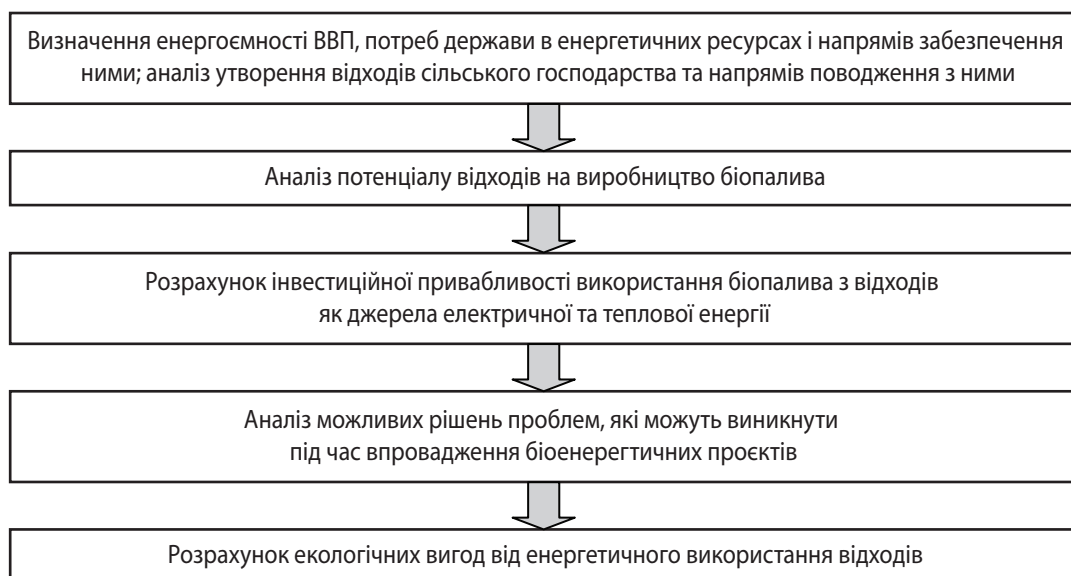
Визначення енергоємності ВВП, потреб держави в енергетичних ресурсах і напрямів забезпечення ними; аналіз утворення відходів сільського господарства та напрямів поводження з ними

Аналіз потенціалу відходів на виробництво біопалива

Розрахунок інвестиційної привабливості використання біопалива з відходів як джерела електричної та теплової енергії

Аналіз можливих рішень проблем, які можуть виникнути під час впровадження біоенергетичних проєктів

Розрахунок екологічних вигод від енергетичного використання відходів